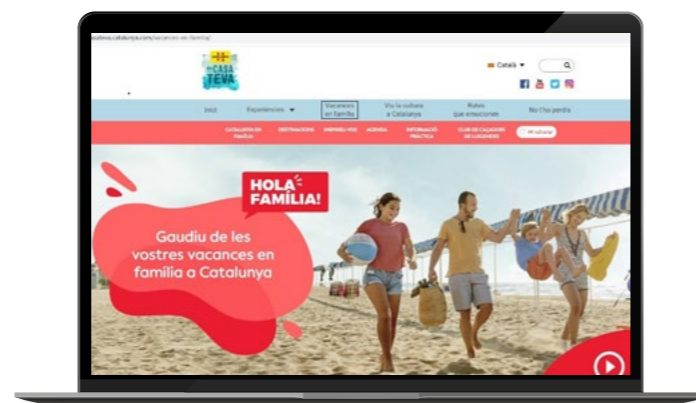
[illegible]casateva.catalunya.com/vacances-en-familia/

A CASA TEVA

Català ▾

Inici
Experiències ▾
Vacances en família
Viu la cultura a Catalunya
Rutes que emocionen
No t'ho perdis

CATALUNYA EN FAMÍLIA
DESTINACIONS
INSPIRA'T-HI
AGENDA
INFORMACIÓ PRÀCTICA
CLUB DE CAÇADORS DE LLEGENDES
Hi vull anar

HOLA FAMÍLIA!

Gaudiu de les vostres vacances en família a Catalunya